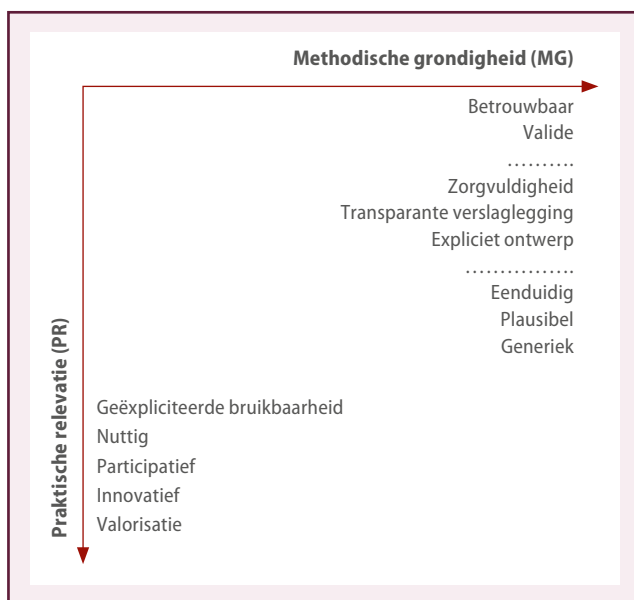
Methodische grondigheid (MG)

Betrouwbaar
Valide
……….
Zorgvuldigheid
Transparante verslaglegging
Expliciet ontwerp
…………….
Eenduidig
Plausibel
Generiek

Praktische relevatie (PR)

Geëxpliciteerde bruikbaarheid
Nuttig
Participatief
Innovatief
Valorisatie